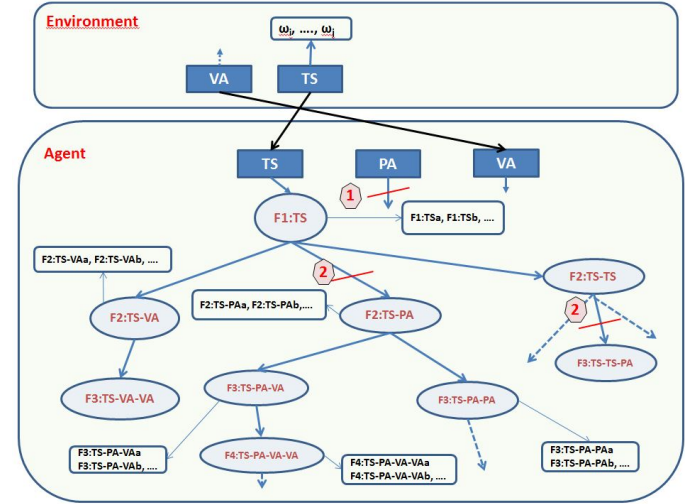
Environment

$\omega_i$, ...., $\omega_j$

VA

TS

Agent

TS

PA

VA

1

F1:TS

F1:TSa, F1:TSb, ....

F2:TS-VAa, F2:TS-VAb, ....

2

F2:TS-TS

F2:TS-VA

F2:TS-PAa, F2:TS-PAb,....

F2:TS-PA

2

F3:TS-TS-PA

F3:TS-VA-VA

F3:TS-PA-VA

F3:TS-PA-PA

F4:TS-PA-VA-VA

F3:TS-PA-VAa
F3:TS-PA-VAb, ....

F4:TS-PA-VA-VAa
F4:TS-PA-VA-VAb, ....

F3:TS-PA-PAa
F3:TS-PA-PAb, ....